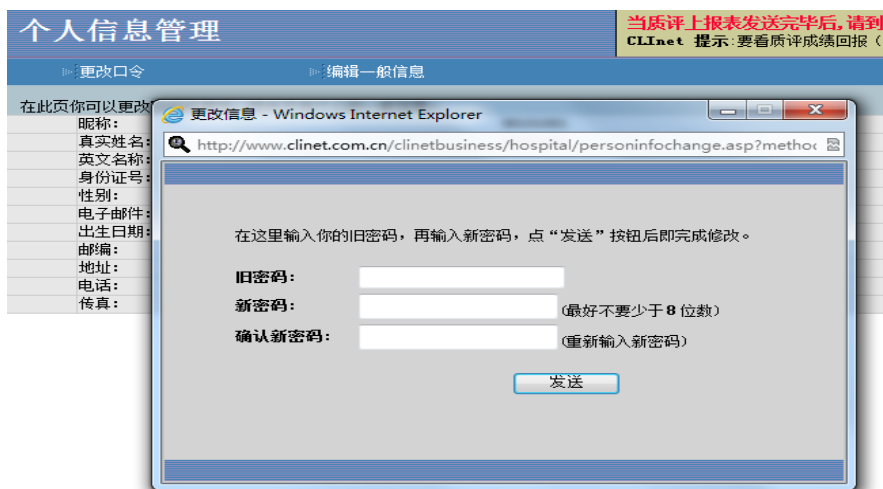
个人信息管理

当质评上报表发送完毕后，请到

CLInet 提示：要看质评成绩回报（

更改口令

编辑一般信息

在此页你可以更改

昵称：
真实姓名：
英文名称：
身份证号：
性别：
电子邮件：
出生日期：
邮编：
地址：
电话：
传真：

更改信息 - Windows Internet Explorer

http://www.clinet.com.cn/clinetbusiness/hospital/personinfochange.asp?methoc

在这里输入你的旧密码，再输入新密码，点“发送”按钮后即完成修改。

旧密码：

新密码：

(最好不要少于 8 位数)

确认新密码：

(重新输入新密码)

发送